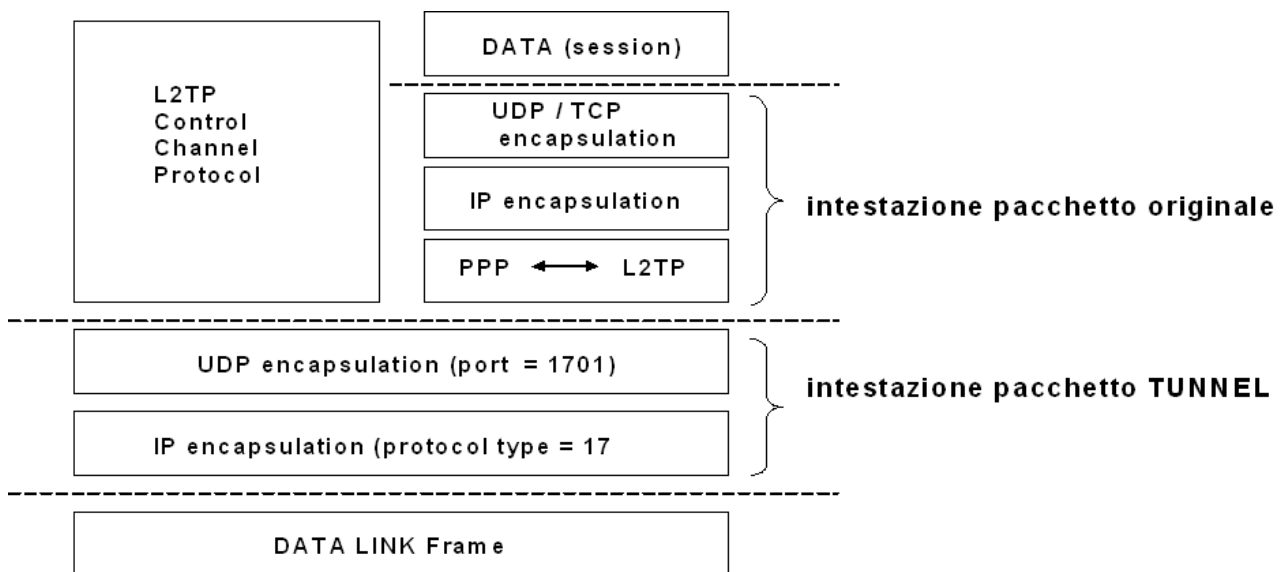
L2TP Control Channel Protocol

DATA (session)

UDP / TCP encapsulation

IP encapsulation

PPP ⟷ L2TP

intestazione pacchetto originale

UDP encapsulation (port = 1701)

IP encapsulation (protocol type = 17

intestazione pacchetto TUNNEL

DATA LINK Frame